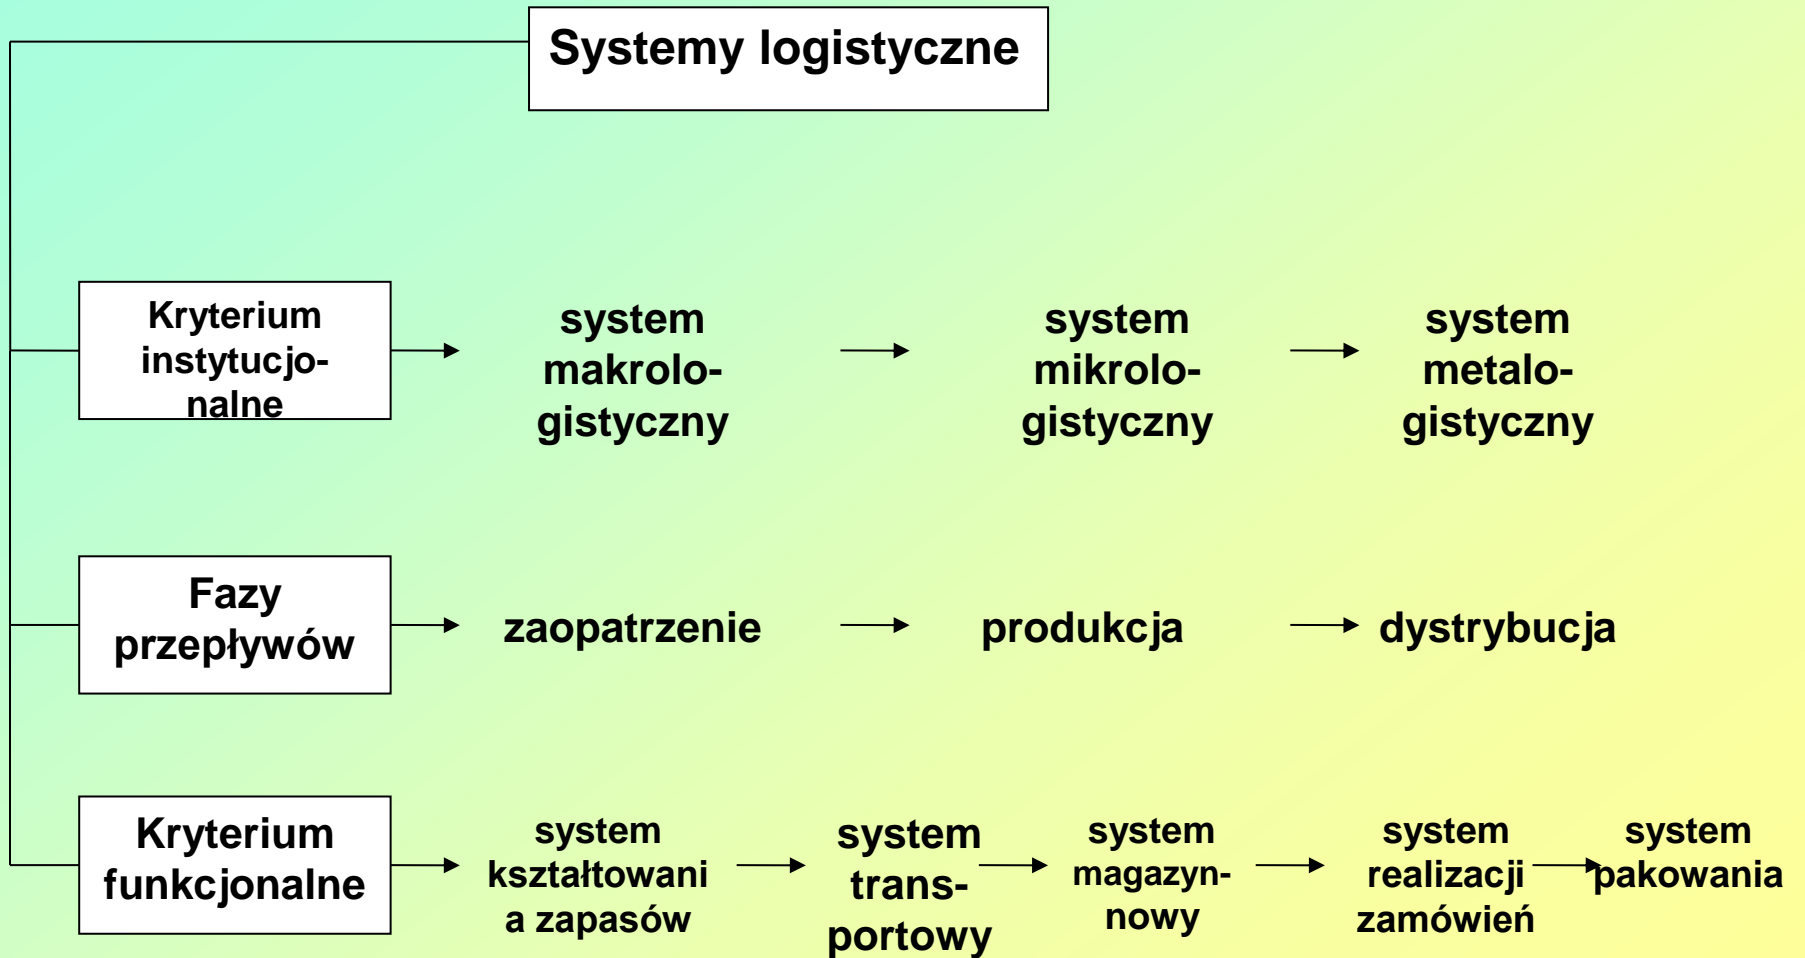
Systemy logistyczne

Kryterium instytucjonalne

system makrologistyczny

system mikrologistyczny

system metalogistyczny

Fazy przepływów

zaopatrzenie

produkcja

dystrybucja

Kryterium funkcjonalne

system kształtowania zapasów

system transportowy

system magazynnowy

system realizacji zamówień

system pakowania